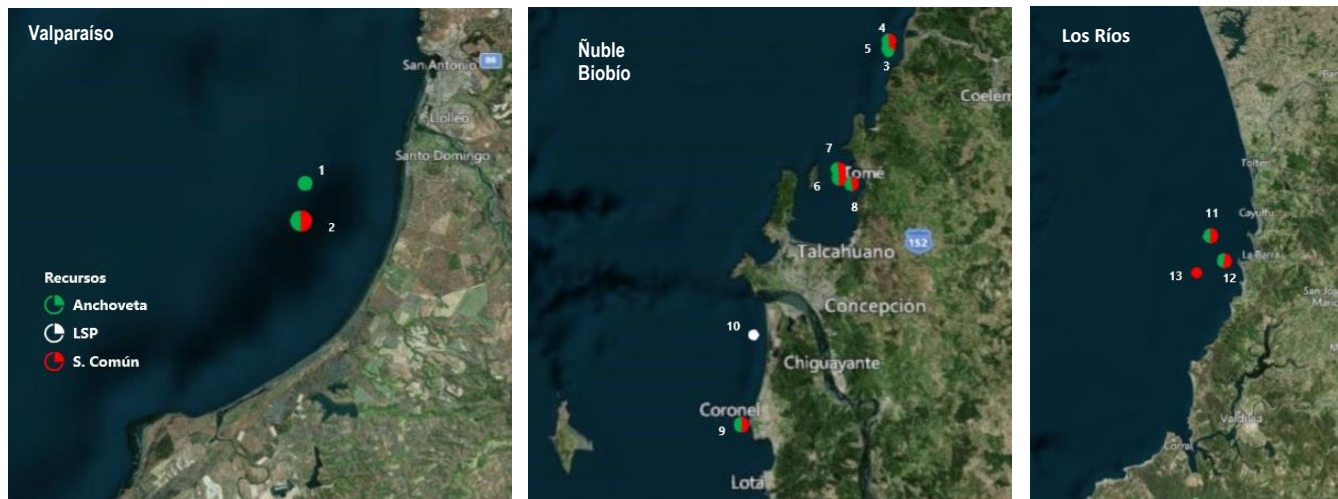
Valparaíso

San Antonio
66
Llolleo
Santo Domingo
1
2

Recursos
Anchoveta
LSP
S. Común

Ñuble
Biobío

4
5
3
Coelem
7
6
Tomé
8
Talcahuano
152
Concepción
10
Chiguayante
Coronel
9
Lota

Los Ríos

Toltén
11
Cayulfu
La Barra
13
12
San José de la Mariquina
Valdivia
Corral